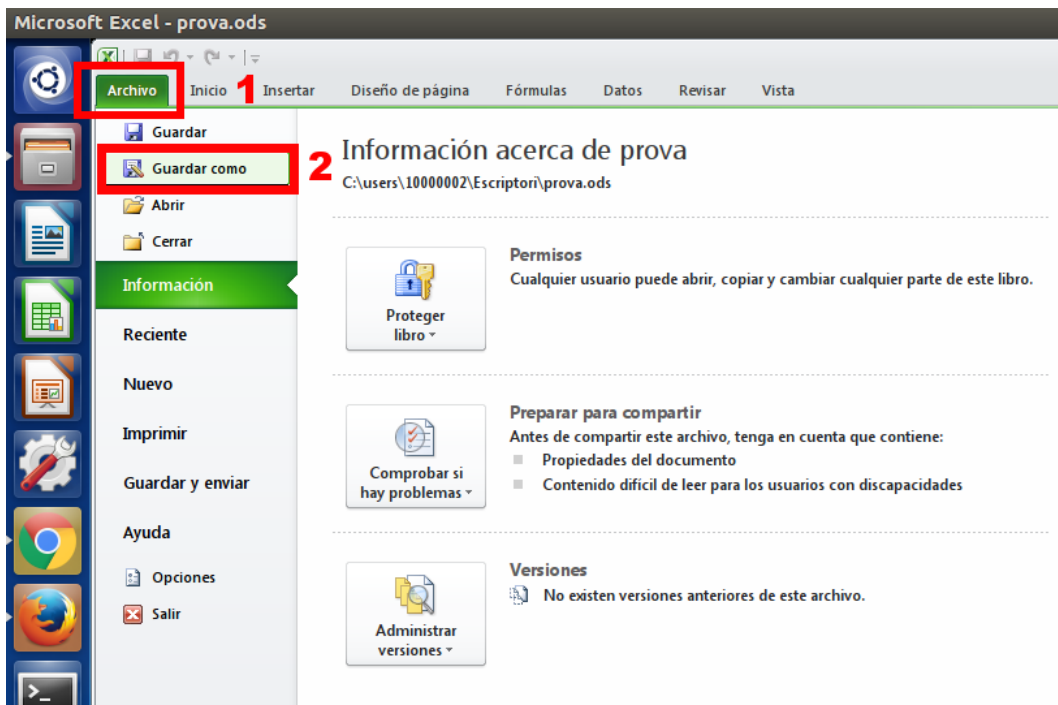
Microsoft Excel - prova.ods

Archivo 1 Inicio Insertar Diseño de página Fórmulas Datos Revisar Vista

Guardar
Guardar como 2
Abrir
Cerrar
Información
Reciente
Nuevo
Imprimir
Guardar y enviar
Ayuda
Opciones
Salir

Información acerca de prova
C:\users\10000002\Escriptori\prova.ods

Proteger libro

Permisos
Cualquier usuario puede abrir, copiar y cambiar cualquier parte de este libro.

Comprobar si hay problemas

Preparar para compartir
Antes de compartir este archivo, tenga en cuenta que contiene:
Propiedades del documento
Contenido difícil de leer para los usuarios con discapacidades

Administrar versiones

Versiones
No existen versiones anteriores de este archivo.